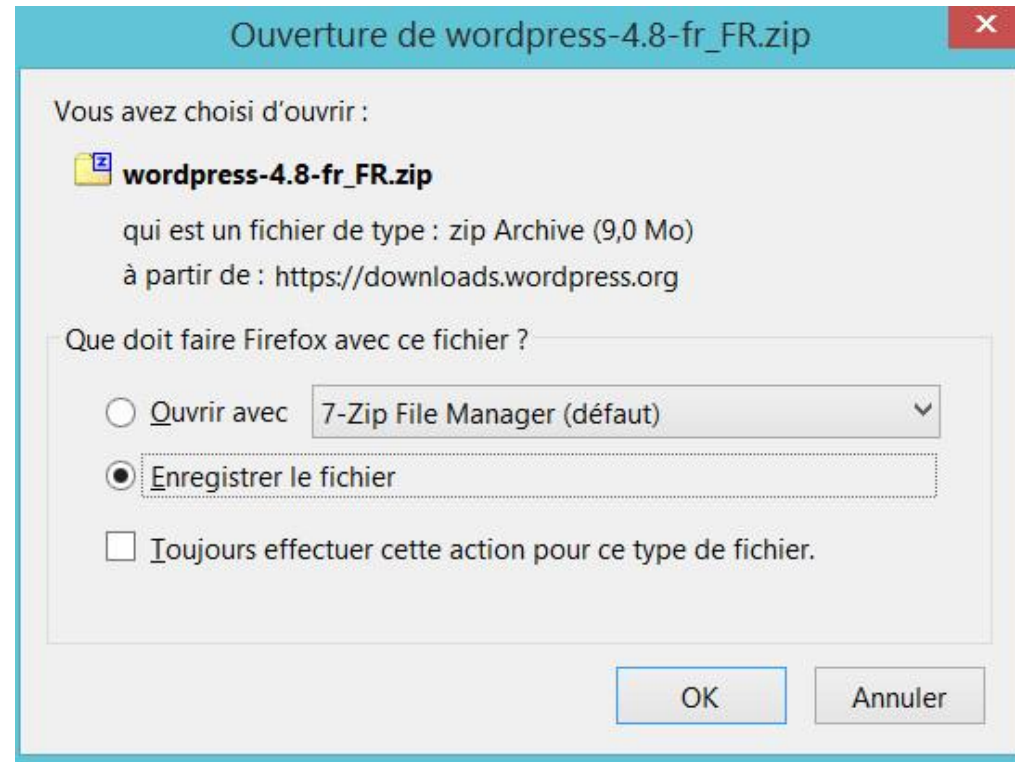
Ouverture de wordpress-4.8-fr_FR.zip

×

Vous avez choisi d'ouvrir :

wordpress-4.8-fr_FR.zip

qui est un fichier de type : zip Archive (9,0 Mo)

à partir de : https://downloads.wordpress.org

Que doit faire Firefox avec ce fichier ?

Ouvrir avec

7-Zip File Manager (défaut)

Enregistrer le fichier

Toujours effectuer cette action pour ce type de fichier.

OK

Annuler